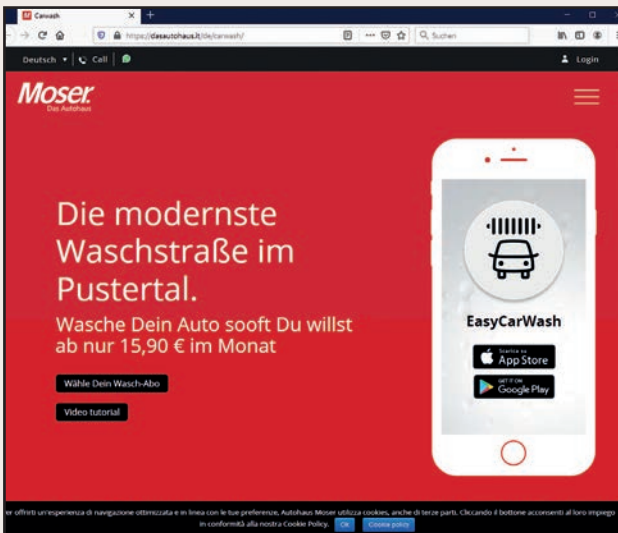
Carwash
https://dasautohaus.it/de/carwash/
Suchen
Deutsch Call
Login
Moser
Das Autohaus
Die modernste Waschstraße im Pustertal.
Wasche Dein Auto sooft Du willst ab nur 15,90 € im Monat
Wähle Dein Wasch-Abo
Video tutorial
EasyCarWash
Scarica su App Store
GET IT ON Google Play
er offrirti un'esperienza di navigazione ottimizzata e in linea con le tue preferenze, Autohaus Moser utilizza cookies, anche di terze parti. Cliccando il bottone acconsenti al loro impiego in conformità alla nostra Cookie Policy. Ok Cookie policy